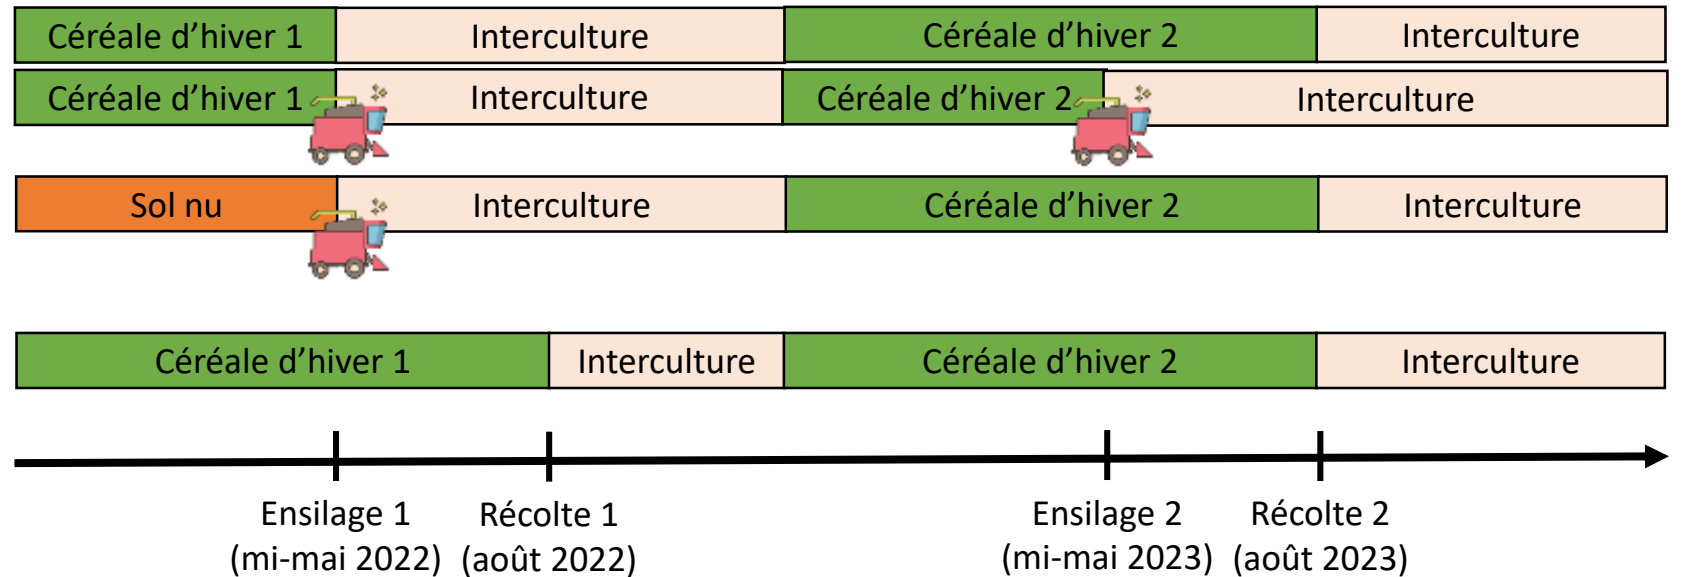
Céréale d'hiver 1 | Interculture | Céréale d'hiver 2 | Interculture

Céréale d'hiver 1 | Interculture | Céréale d'hiver 2 | Interculture

Sol nu | Interculture | Céréale d'hiver 2 | Interculture

Céréale d'hiver 1 | Interculture | Céréale d'hiver 2 | Interculture

Ensilage 1 (mi-mai 2022)
Récolte 1 (août 2022)
Ensilage 2 (mi-mai 2023)
Récolte 2 (août 2023)